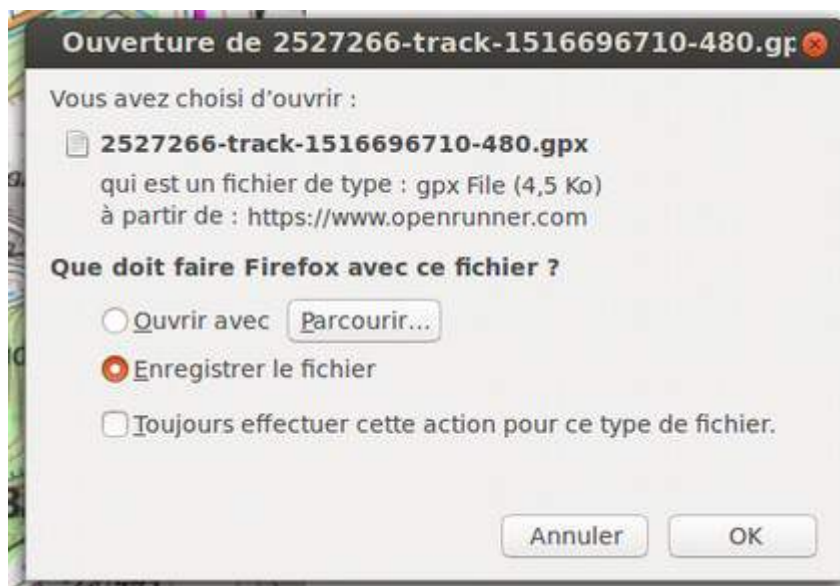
Ouverture de 2527266-track-1516696710-480.gp

Vous avez choisi d'ouvrir :

2527266-track-1516696710-480.gpx

qui est un fichier de type : gpx File (4,5 Ko)
à partir de : https://www.openrunner.com

Que doit faire Firefox avec ce fichier ?

Ouvrir avec Parcourir...

Enregistrer le fichier

Toujours effectuer cette action pour ce type de fichier.

Annuler OK